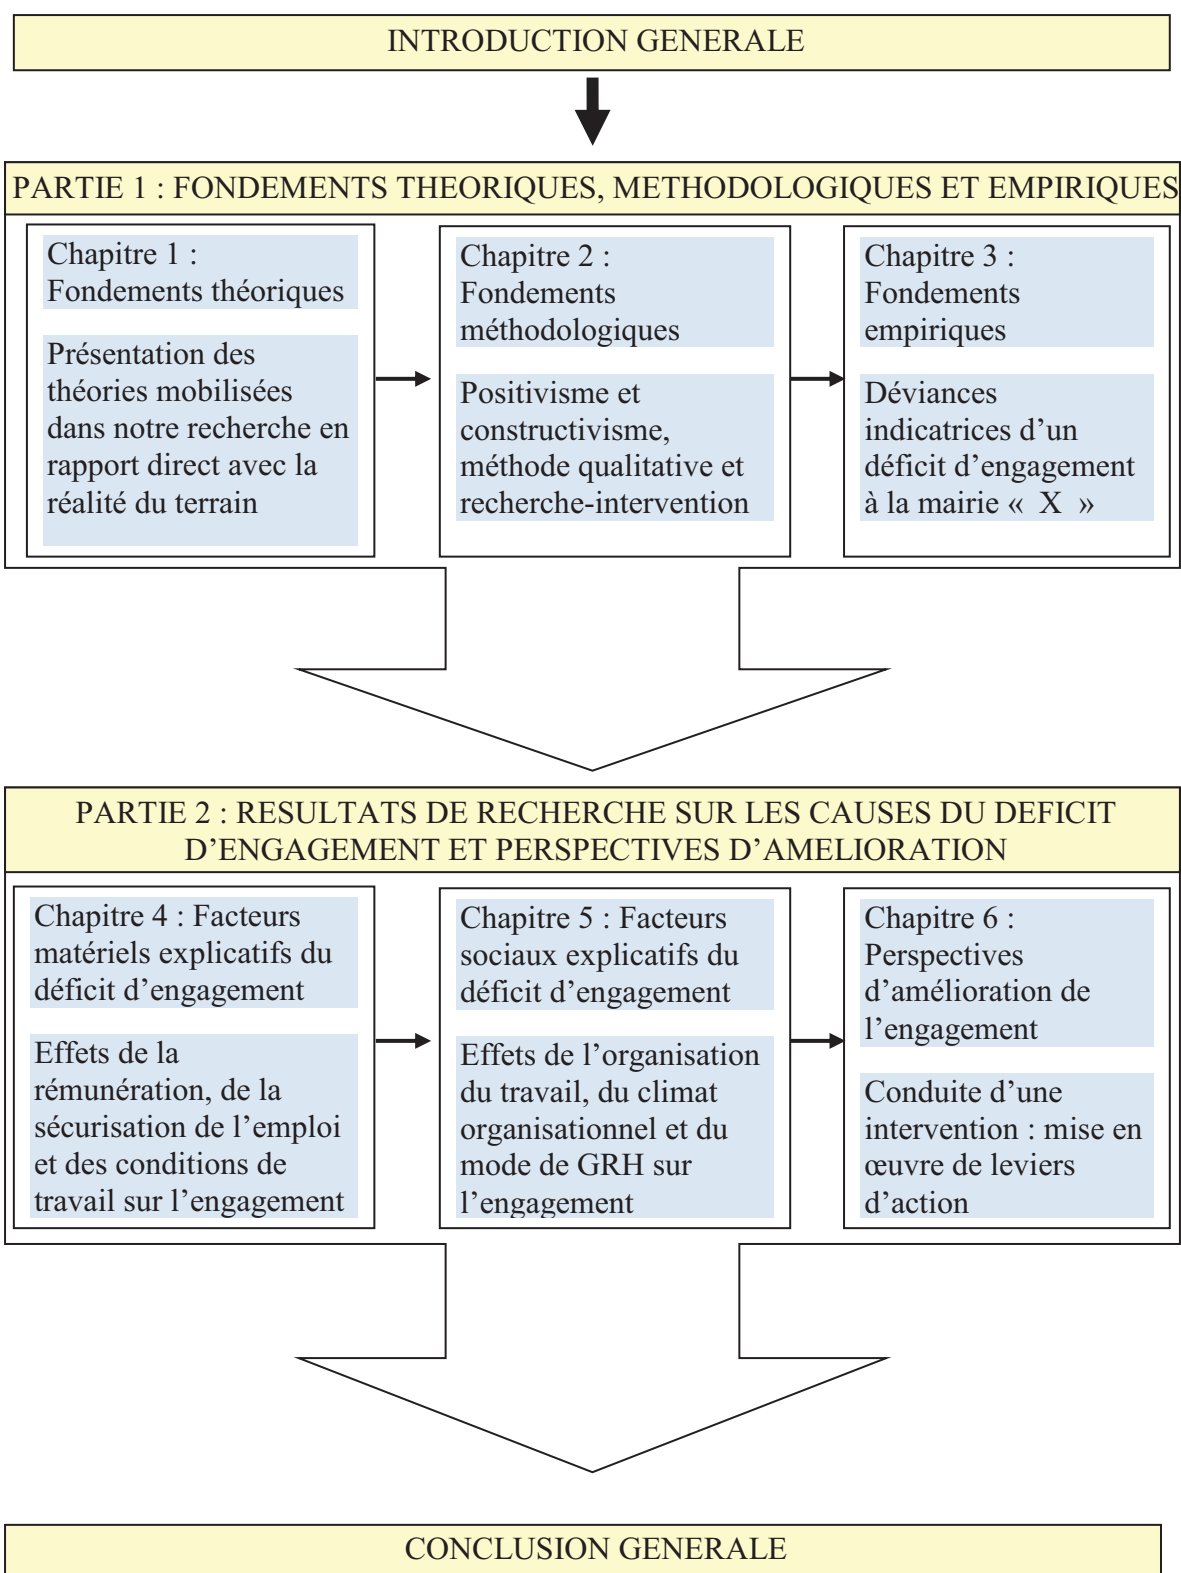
INTRODUCTION GENERALE

PARTIE 1 : FONDEMENTS THEORIQUES, METHODOLOGIQUES ET EMPIRIQUES

Chapitre 1 : Fondements théoriques

Présentation des théories mobilisées dans notre recherche en rapport direct avec la réalité du terrain

Chapitre 2 : Fondements méthodologiques

Positivisme et constructivisme, méthode qualitative et recherche-intervention

Chapitre 3 : Fondements empiriques

Déviances indicatrices d'un déficit d'engagement à la mairie « X »

PARTIE 2 : RESULTATS DE RECHERCHE SUR LES CAUSES DU DEFICIT D'ENGAGEMENT ET PERSPECTIVES D'AMELIORATION

Chapitre 4 : Facteurs matériels explicatifs du déficit d'engagement

Effets de la rémunération, de la sécurisation de l'emploi et des conditions de travail sur l'engagement

Chapitre 5 : Facteurs sociaux explicatifs du déficit d'engagement

Effets de l'organisation du travail, du climat organisationnel et du mode de GRH sur l'engagement

Chapitre 6 : Perspectives d'amélioration de l'engagement

Conduite d'une intervention : mise en œuvre de leviers d'action

CONCLUSION GENERALE